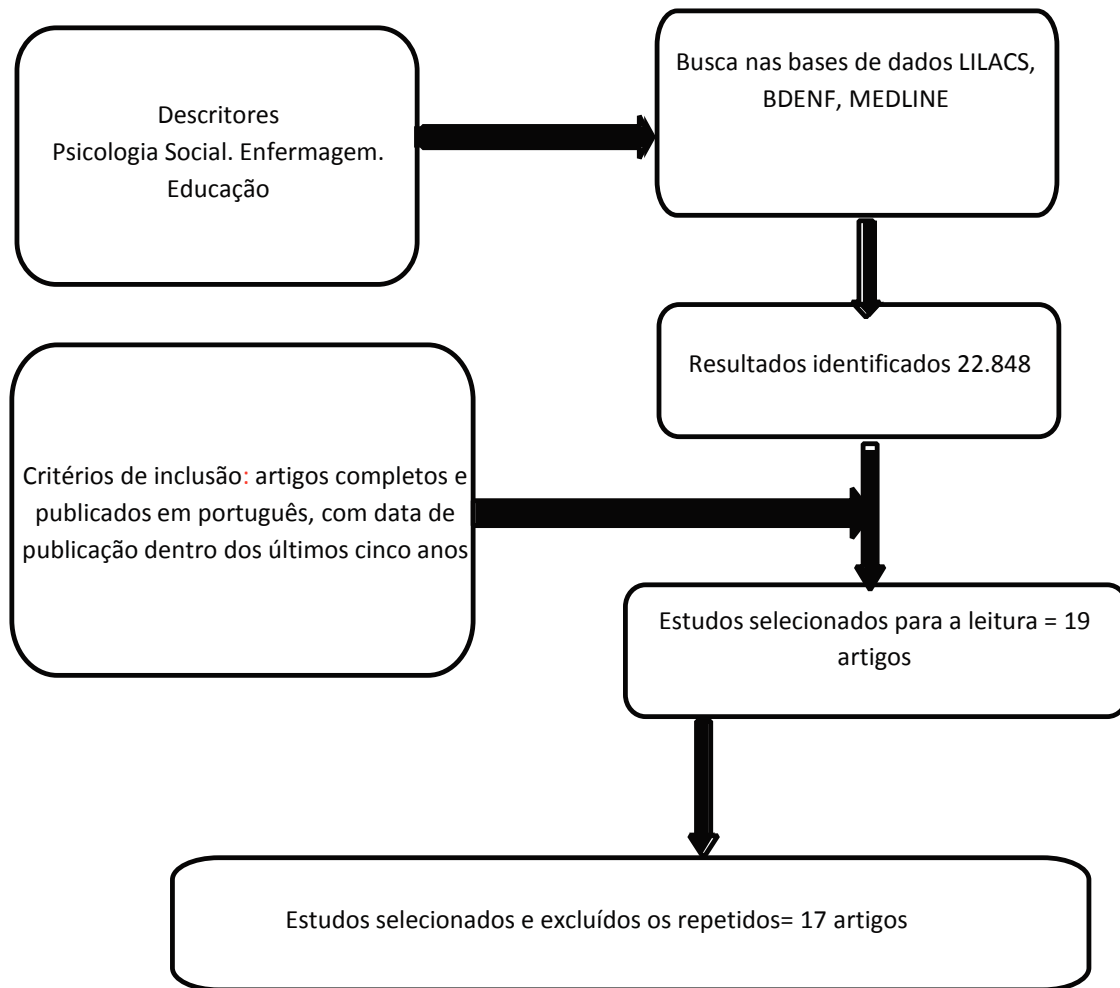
Descritores
Psicologia Social. Enfermagem. Educação

Busca nas bases de dados LILACS, BDENF, MEDLINE

Resultados identificados 22.848

Critérios de inclusão: artigos completos e publicados em português, com data de publicação dentro dos últimos cinco anos

Estudos selecionados para a leitura = 19 artigos

Estudos selecionados e excluídos os repetidos= 17 artigos